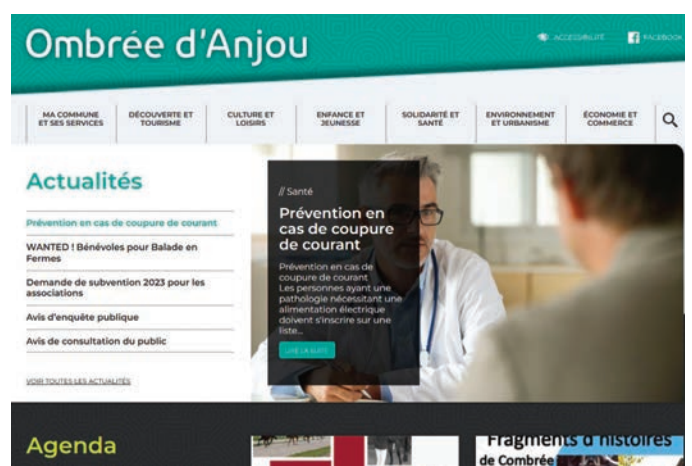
Ombrée d'Anjou

ACCESSIBILITÉ FACEBOOK

MA COMMUNE ET SES SERVICES
DÉCOUVERTE ET TOURISME
CULTURE ET LOISIRS
ENFANCE ET JEUNESSE
SOLIDARITÉ ET SANTÉ
ENVIRONNEMENT ET URBANISME
ÉCONOMIE ET COMMERCE

Actualités

Prévention en cas de coupure de courant
WANTED ! Bénévoles pour Balade en Fermes
Demande de subvention 2023 pour les associations
Avis d'enquête publique
Avis de consultation du public

VOIR TOUTES LES ACTUALITÉS

// Santé

Prévention en cas de coupure de courant

Prévention en cas de coupure de courant
Les personnes ayant une pathologie nécessitant une alimentation électrique doivent s'inscrire sur une liste...

LIRE LA SUITE

Agenda

Fragments d'histoires de Combrée